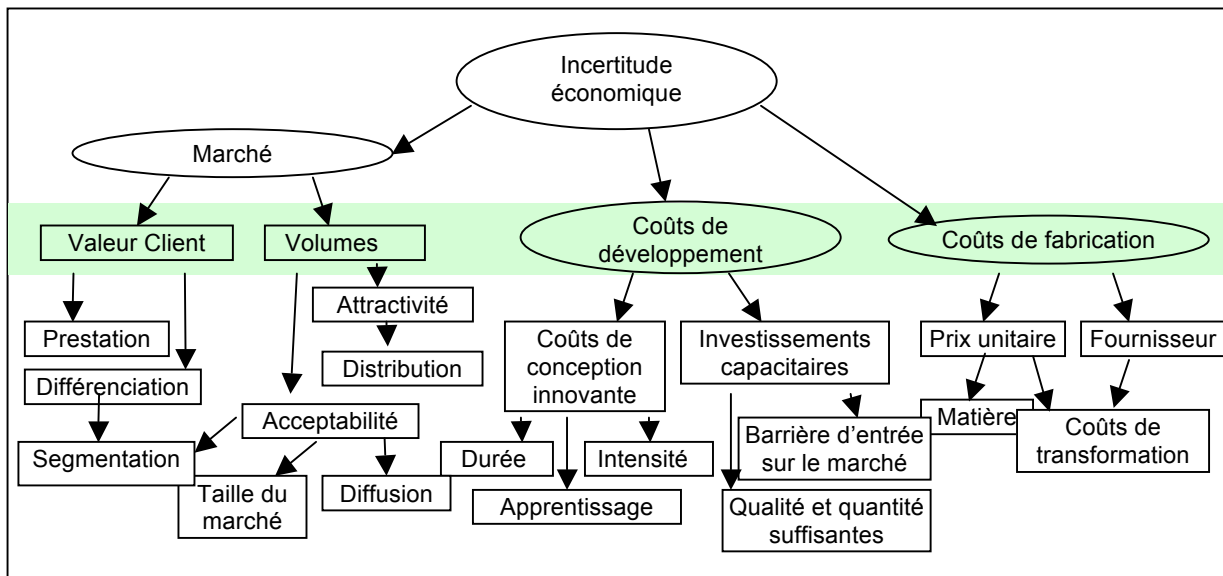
Incertitude économique

Marché

Coûts de développement

Coûts de fabrication

Valeur Client

Volumes

Attractivité

Distribution

Prestation

Différenciation

Segmentation

Acceptabilité

Taille du marché

Diffusion

Coûts de conception innovante

Durée

Intensité

Apprentissage

Investissements capacitaires

Barrière d'entrée sur le marché

Qualité et quantité suffisantes

Prix unitaire

Fournisseur

Matière

Coûts de transformation